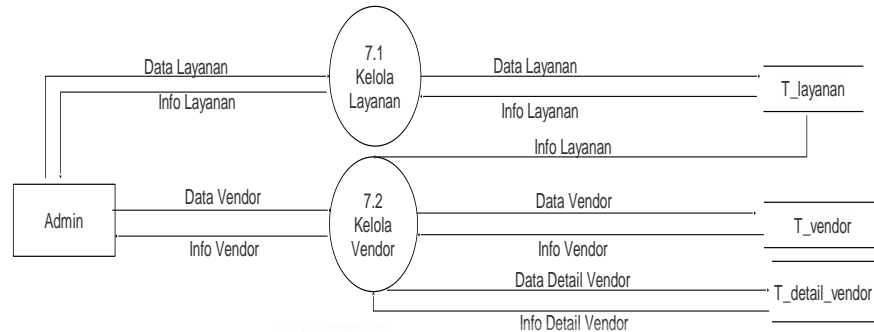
Data Layanan

Info Layanan

7.1
Kelola
Layanan

Data Layanan

Info Layanan

T_layanan

Info Layanan

Admin

Data Vendor

Info Vendor

7.2
Kelola
Vendor

Data Vendor

Info Vendor

T_vendor

Data Detail Vendor

T_detail_vendor

Info Detail Vendor